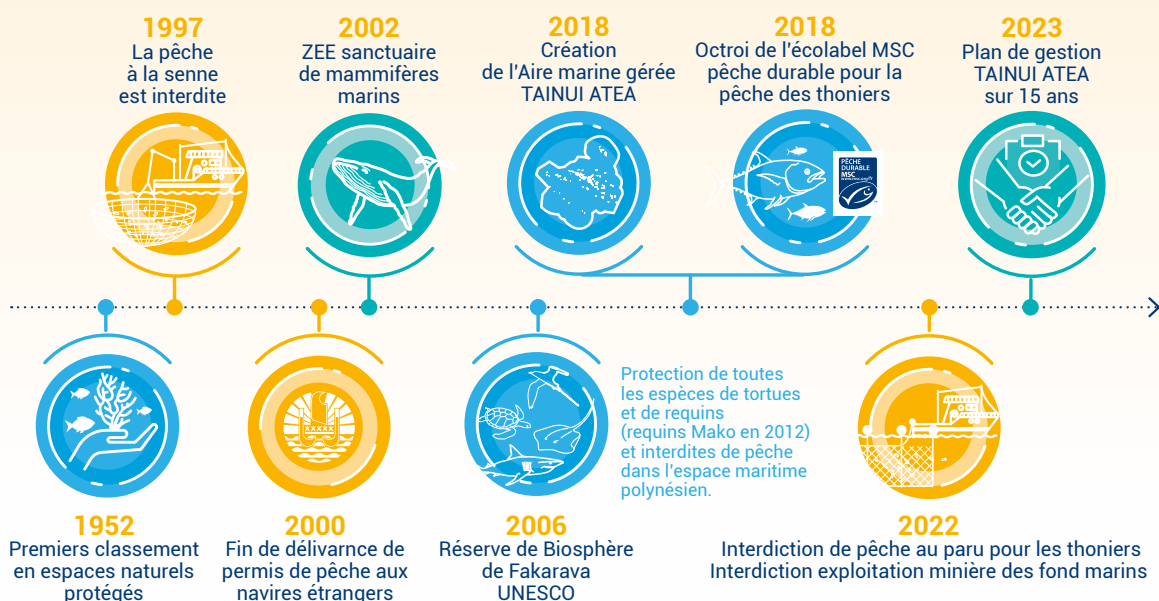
1997
La pêche à la senne est interdite

2002
ZEE sanctuaire de mammifères marins

2018
Création de l'Aire marine gérée TAINUI ATEA

2018
Octroi de l'écolabel MSC pêche durable pour la pêche des thoniers

PÊCHE DURABLE MSC

2023
Plan de gestion TAINUI ATEA sur 15 ans

Protection de toutes les espèces de tortues et de requins (requins Mako en 2012) et interdites de pêche dans l'espace maritime polynésien.

1952
Premiers classement en espaces naturels protégés

2000
Fin de délivarnce de permis de pêche aux navires étrangers

2006
Réserve de Biosphère de Fakarava UNESCO

2022
Interdiction de pêche au paru pour les thoniers
Interdiction exploitation minière des fond marins